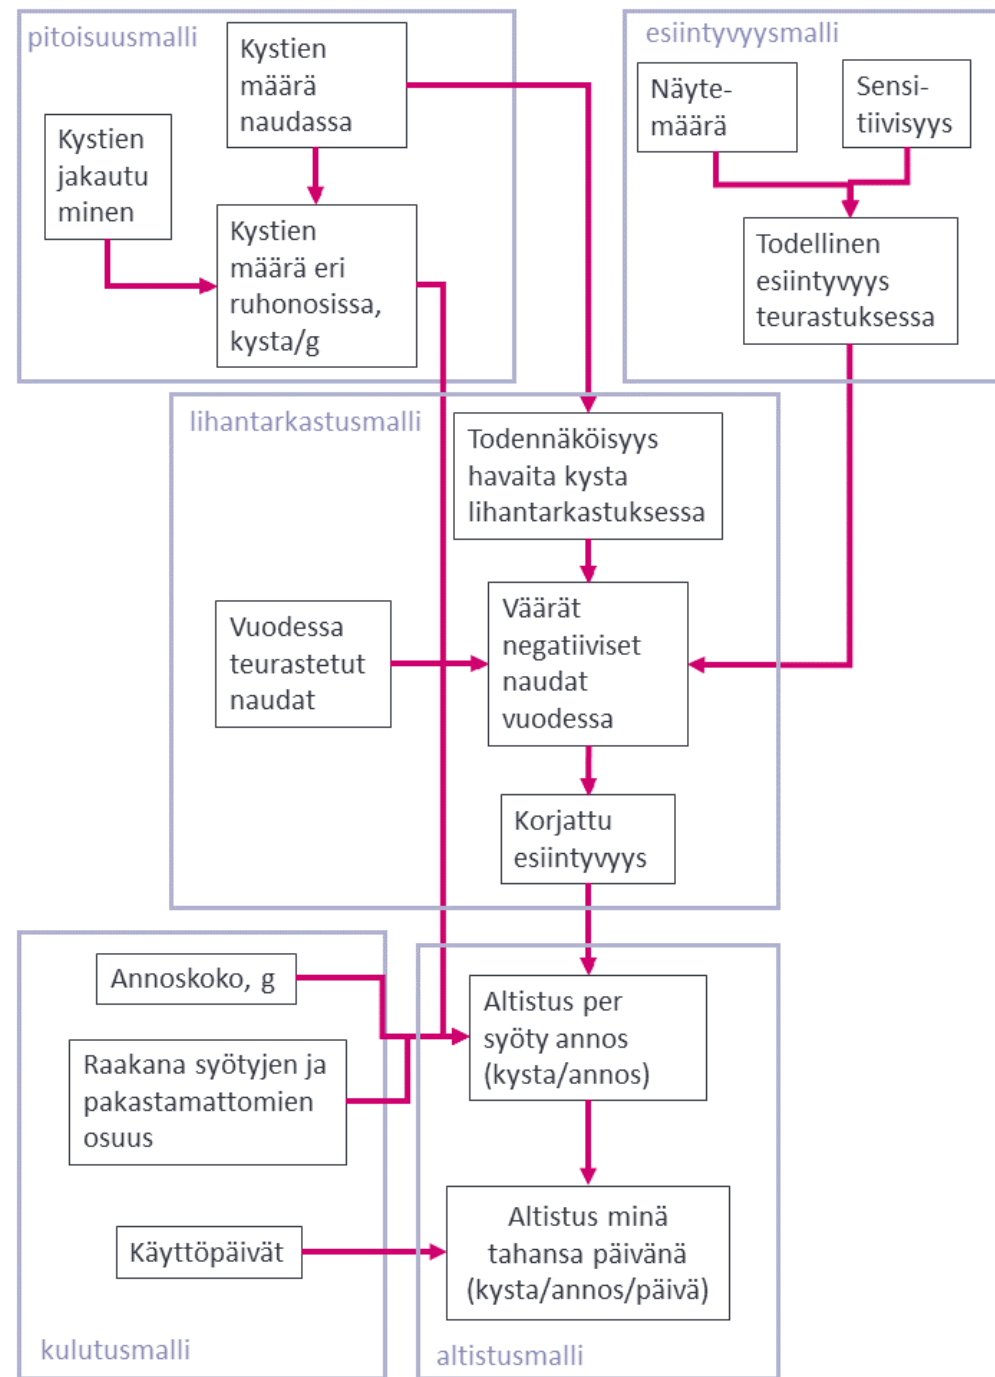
pitoisuusmalli

Kystien määrä naudassa

Kystien jakautuminen

Kystien määrä eri ruhonosissa, kysta/g

esiintyvyysmalli

Näytemäärä

Sensitiivisyys

Todellinen esiintyvyys teurastuksessa

lihantarkastusmalli

Todennäköisyys havaita kysta lihantarkastuksessa

Vuodessa teurastetut naudat

Väärät negatiiviset naudat vuodessa

Korjattu esiintyvyys

Annoskoko, g

Raakana syötyjen ja pakastamattomien osuus

Käyttöpäivät

kulutusmalli

Altistus per syöty annos (kysta/annos)

Altistus minä tahansa päivänä (kysta/annos/päivä)

altistusmalli